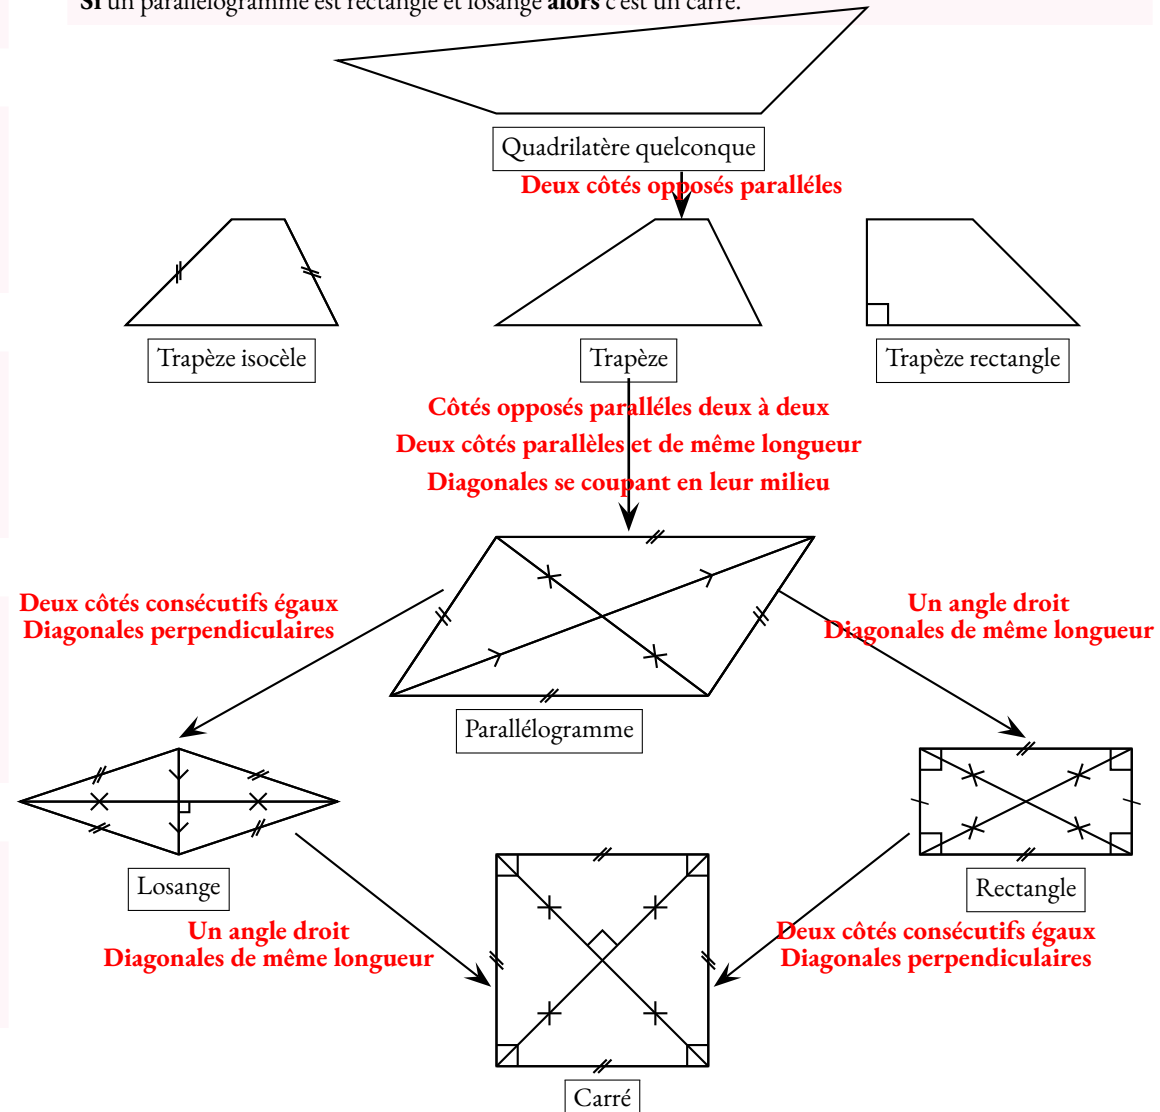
Si un parallélogramme est rectangle et losange alors c'est un carré.

Quadrilatère quelconque

Deux côtés opposés paralléles

Trapèze isocèle

Trapèze

Trapèze rectangle

Côtés opposés paralléles deux à deux
Deux côtés parallèles et de même longueur
Diagonales se coupant en leur milieu

Deux côtés consécutifs égaux
Diagonales perpendiculaires

Un angle droit
Diagonales de même longueur

Parallélogramme

Losange

Rectangle

Un angle droit
Diagonales de même longueur

Deux côtés consécutifs égaux
Diagonales perpendiculaires

Carré